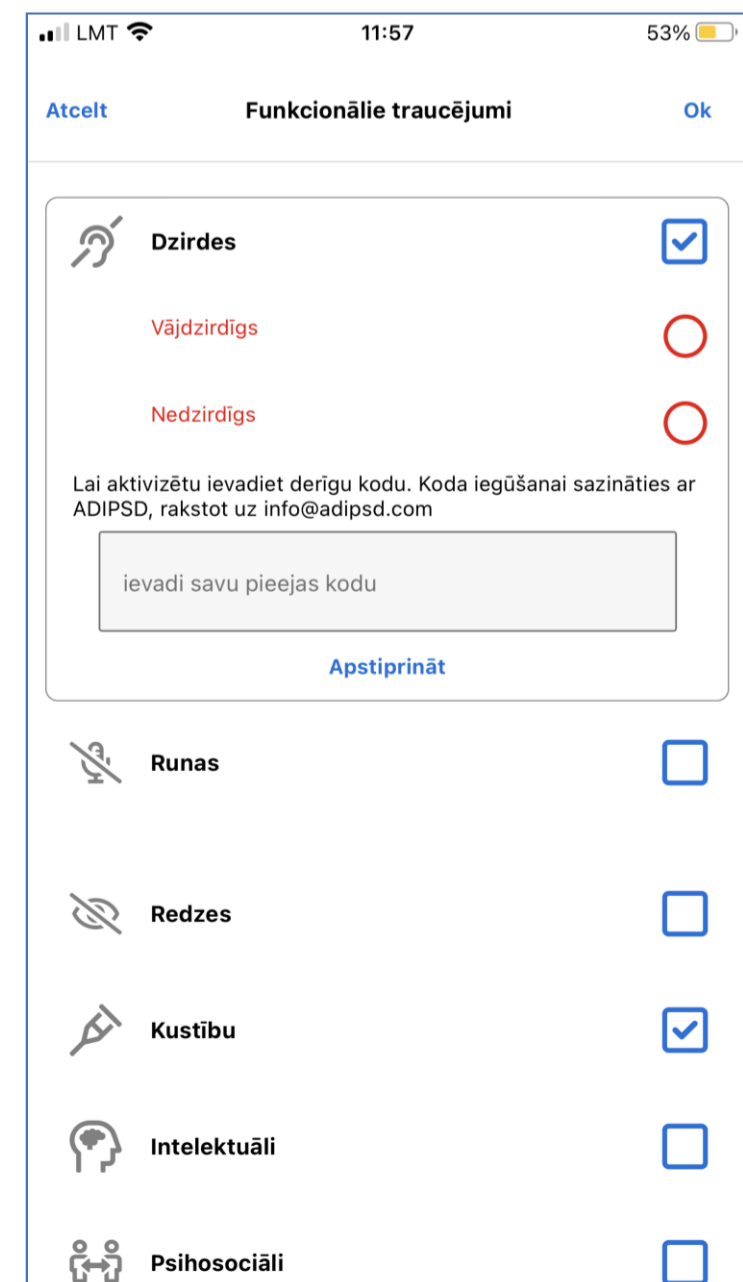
LMT 11:57 53%

Atcelt
Funkcionālie traucējumi
Ok

Dzirdes

Vājdzirdīgs

Nedzirdīgs

Lai aktivizētu ievadiet derīgu kodu. Koda iegūšanai sazināties ar ADIPSD, rakstot uz info@adipsd.com

ievadi savu pieejas kodu

Apstiprināt

Runas

Redzes

Kustību

Intelektuāli

Psihosociāli